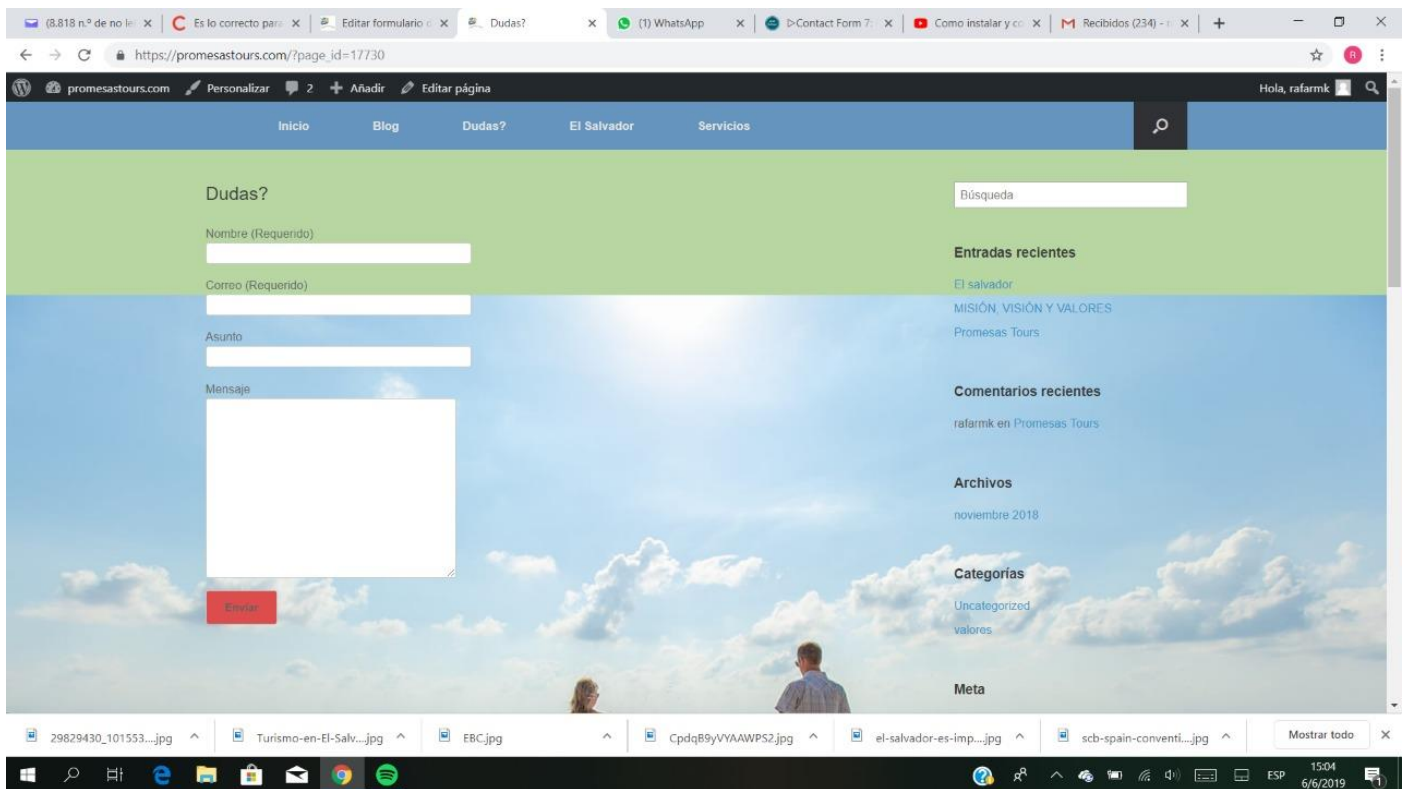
(8.818 n.º de no le × | Es lo correcto para × | Editar formulario × | Dudas? × | (1) WhatsApp × | ▷Contact Form 7 × | Como instalar y co × | Recibidos (234) - × | +

https://promesastours.com/?page_id=17730

promesastours.com Personalizar 2 Añadir Editar página Hola, rafarmk

Inicio Blog Dudas? El Salvador Servicios

Dudas?

Nombre (Requerido)

Correo (Requerido)

Asunto

Mensaje

Enviar

Búsqueda

Entradas recientes

El salvador

MISIÓN, VISIÓN Y VALORES

Promesas Tours

Comentarios recientes

rafarmk en Promesas Tours

Archivos

noviembre 2018

Categorías

Uncategorized

valores

Meta

29829430_101553....jpg ^ Turismo-en-El-Salv....jpg ^ EBC.jpg ^ CpdqB9yVYAAWPS2.jpg ^ el-salvador-es-imp....jpg ^ scb-spain-conventi....jpg ^ Mostrar todo ×

ESP 15:04 6/6/2019